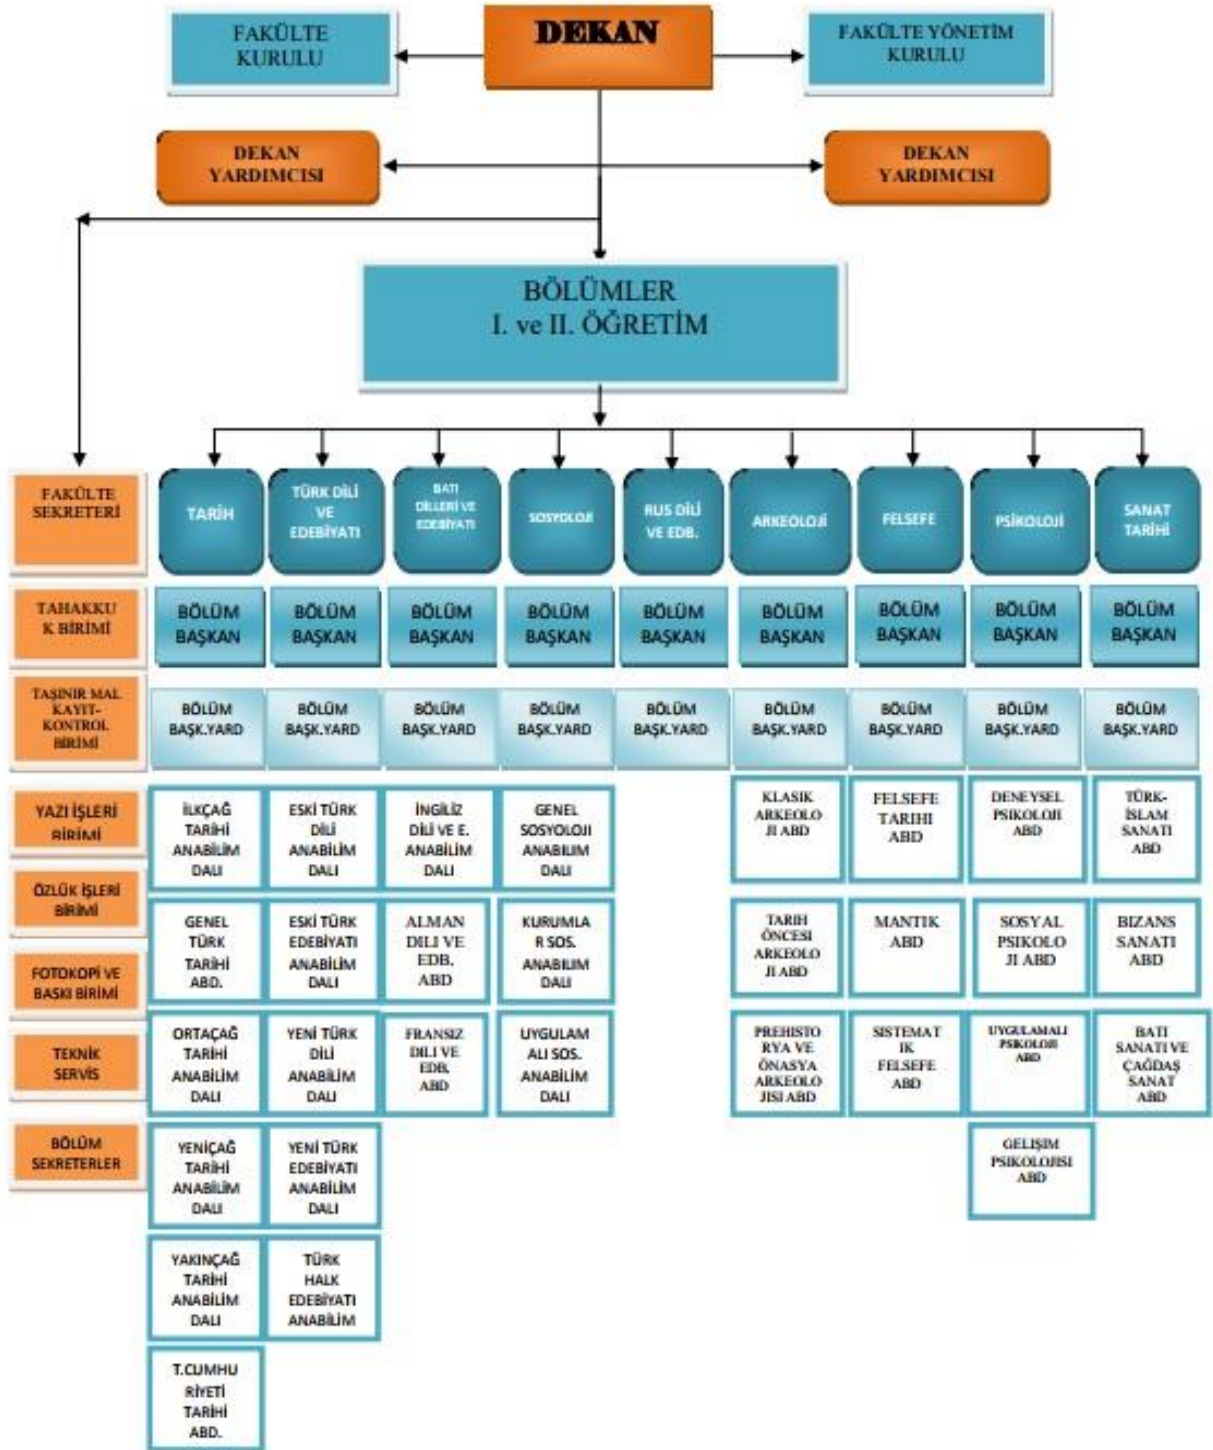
DEKAN

FAKÜLTE KURULU

FAKÜLTE YÖNETİM KURULU

DEKAN YARDIMCISI

DEKAN YARDIMCISI

BÖLÜMLER
I. ve II. ÖĞRETİM

FAKÜLTE SEKRETERİ

TAHAKKUK BİRİMİ

TAŞINIR MAL KAYIT-KONTROL BİRİMİ

YAZI İŞLERİ BİRİMİ

ÖZLÜK İŞLERİ BİRİMİ

FOTOKOPİ VE BASKI BİRİMİ

TEKNİK SERVİS

BÖLÜM SEKRETERLER

TARİH

BÖLÜM BAŞKAN

BÖLÜM BAŞK.YARD

İLKÇAĞ TARİHİ ANABİLİM DALI

GENEL TÜRK TARİHİ ABD.

ORTAÇAĞ TARİHİ ANABİLİM DALI

YENİÇAĞ TARİHİ ANABİLİM DALI

YAKINÇAĞ TARİHİ ANABİLİM DALI

T.CUMHURİYETİ TARİHİ ABD.

TÜRK DİLİ VE EDEBİYATI

BÖLÜM BAŞKAN

BÖLÜM BAŞK.YARD

ESKİ TÜRK DİLİ ANABİLİM DALI

ESKİ TÜRK EDEBİYATI ANABİLİM DALI

YENİ TÜRK DİLİ ANABİLİM DALI

YENİ TÜRK EDEBİYATI ANABİLİM DALI

TÜRK HALK EDEBİYATI ANABİLİM

BATI DİLLERİ VE EDEBİYATI

BÖLÜM BAŞKAN

BÖLÜM BAŞK.YARD

İNGİLİZ DİLİ VE E. ANABİLİM DALI

ALMAN DİLİ VE EDB. ABD

FRANSIZ DİLİ VE EDB. ABD

SOSYOLOJİ

BÖLÜM BAŞKAN

BÖLÜM BAŞK.YARD

GENEL SOSYOLOJI ANABILIM DALI

KURUMLAR SOS. ANABILIM DALI

UYGULAMALI SOS. ANABILIM DALI

RUS DİLİ VE EDB.

BÖLÜM BAŞKAN

BÖLÜM BAŞK.YARD

ARKEOLOJİ

BÖLÜM BAŞKAN

BÖLÜM BAŞK.YARD

KLASIK ARKEOLOJI ABD

TARIH ÖNCESI ARKEOLOJI ABD

PREHISTORYA VE ÖNASYA ARKEOLOJISI ABD

FELSEFE

BÖLÜM BAŞKAN

BÖLÜM BAŞK.YARD

FELSEFE TARIHI ABD

MANTIK ABD

SISTEMATIK FELSEFE ABD

PSİKOLOJİ

BÖLÜM BAŞKAN

BÖLÜM BAŞK.YARD

DENEYSEL PSIKOLOJI ABD

SOSYAL PSIKOLOJI ABD

UYGULAMALI PSIKOLOJI ABD

GELIŞIM PSIKOLOJISI ABD

SANAT TARİHİ

BÖLÜM BAŞKAN

BÖLÜM BAŞK.YARD

TÜRK-İSLAM SANATI ABD

BIZANS SANATI ABD

BATI SANATI VE ÇAĞDAŞ SANAT ABD